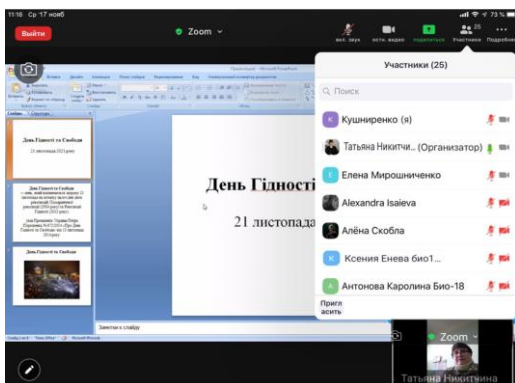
11:18 Ср 17 нояб

73 %

Выйти

Zoom

вкл. звук

вкл. видео

поделиться

Участники

Подробнее

Участники (25)

Поиск

Кушниренко (я)

Татьяна Никитчи... (Организатор)

Елена Мирошниченко

Alexandra Isaieva

Алёна Скобла

Ксения Енева био1...

Антонова Каролина Био-18

Пригл асить

День Гідності та Свободи

21 листопада 2021 року

День Гідності та Свободи

День Гідності

21 листопада

Заметки к слайду

Zoom

Татьяна Никитчина